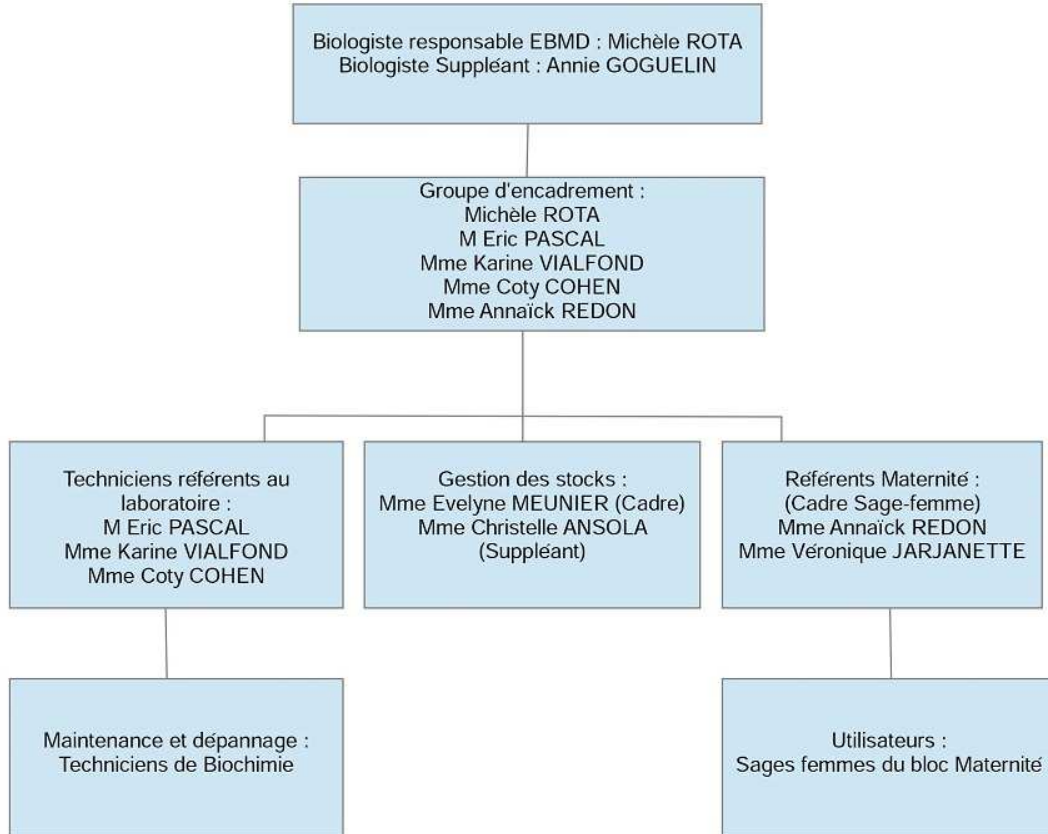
Biologiste responsable EBMD : Michèle ROTA
Biologiste Suppléant : Annie GOGUELIN

Groupe d'encadrement :
Michèle ROTA
M Eric PASCAL
Mme Karine VIALFOND
Mme Coty COHEN
Mme Annaïck REDON

Techniciens référents au laboratoire :
M Eric PASCAL
Mme Karine VIALFOND
Mme Coty COHEN

Gestion des stocks :
Mme Evelyne MEUNIER (Cadre)
Mme Christelle ANSOLA
(Suppléant)

Référents Maternité :
(Cadre Sage-femme)
Mme Annaïck REDON
Mme Véronique JARJANETTE

Maintenance et dépannage :
Techniciens de Biochimie

Utilisateurs :
Sages femmes du bloc Maternité